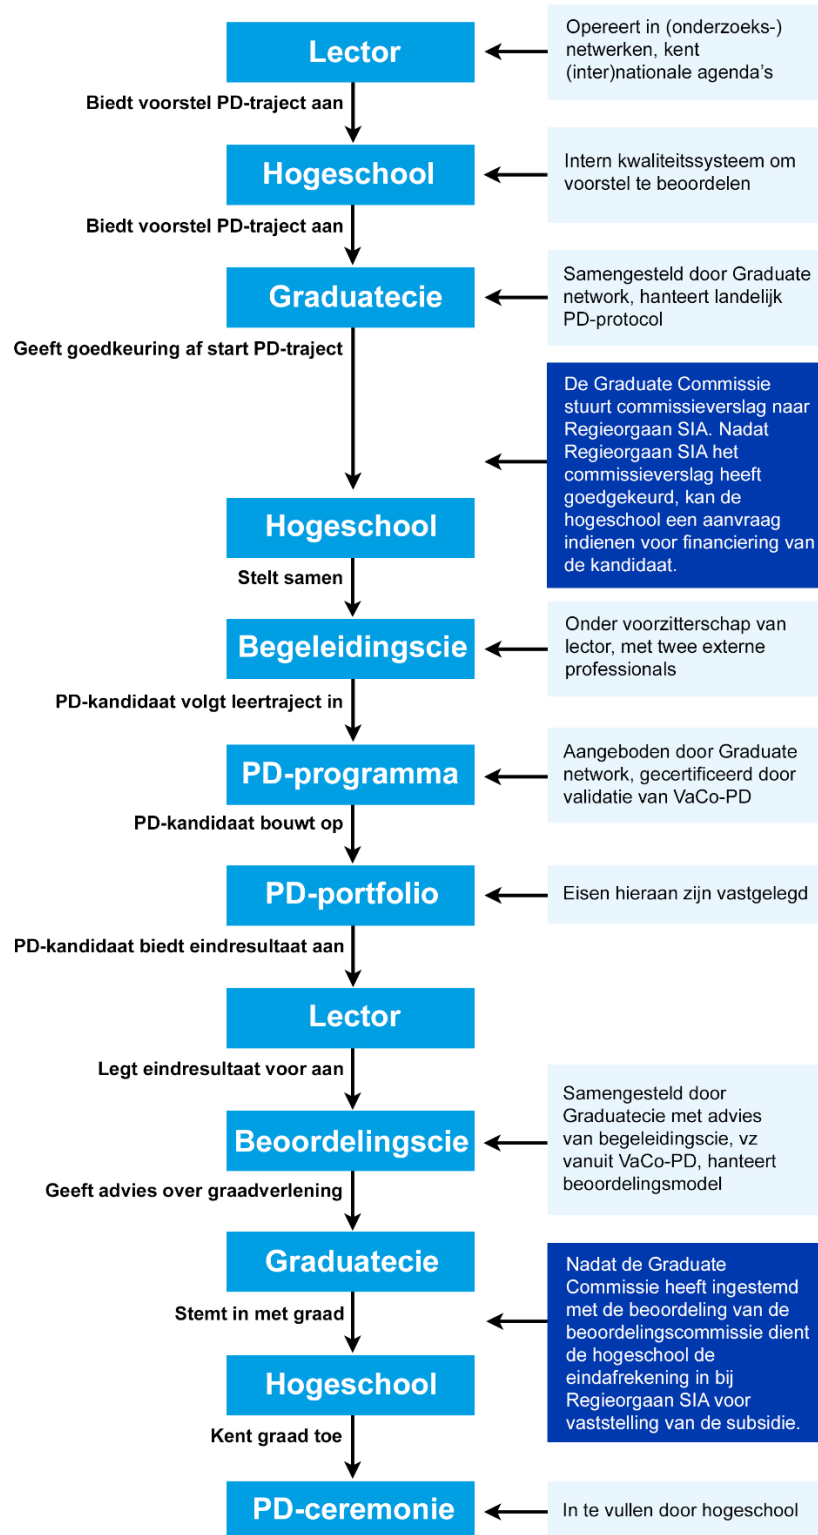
Lector

Opereert in (onderzoeks-) netwerken, kent (inter)nationale agenda's

Biedt voorstel PD-traject aan

Hogeschool

Intern kwaliteitssysteem om voorstel te beoordelen

Biedt voorstel PD-traject aan

Graduatecie

Samengesteld door Graduate network, hanteert landelijk PD-protocol

Geeft goedkeuring af start PD-traject

De Graduate Commissie stuurt commissieverslag naar Regieorgaan SIA. Nadat Regieorgaan SIA het commissieverslag heeft goedgekeurd, kan de hogeschool een aanvraag indienen voor financiering van de kandidaat.

Hogeschool

Stelt samen

Begeleidingscie

Onder voorzitterschap van lector, met twee externe professionals

PD-kandidaat volgt leertraject in

PD-programma

Aangeboden door Graduate network, gecertificeerd door validatie van VaCo-PD

PD-kandidaat bouwt op

PD-portfolio

Eisen hieraan zijn vastgelegd

PD-kandidaat biedt eindresultaat aan

Lector

Legt eindresultaat voor aan

Beoordelingscie

Samengesteld door Graduatecie met advies van begeleidingscie, vz vanuit VaCo-PD, hanteert beoordelingsmodel

Geeft advies over graadverlening

Graduatecie

Stemt in met graad

Nadat de Graduate Commissie heeft ingestemd met de beoordeling van de beoordelingscommissie dient de hogeschool de eindafrekening in bij Regieorgaan SIA voor vaststelling van de subsidie.

Hogeschool

Kent graad toe

PD-ceremonie

In te vullen door hogeschool